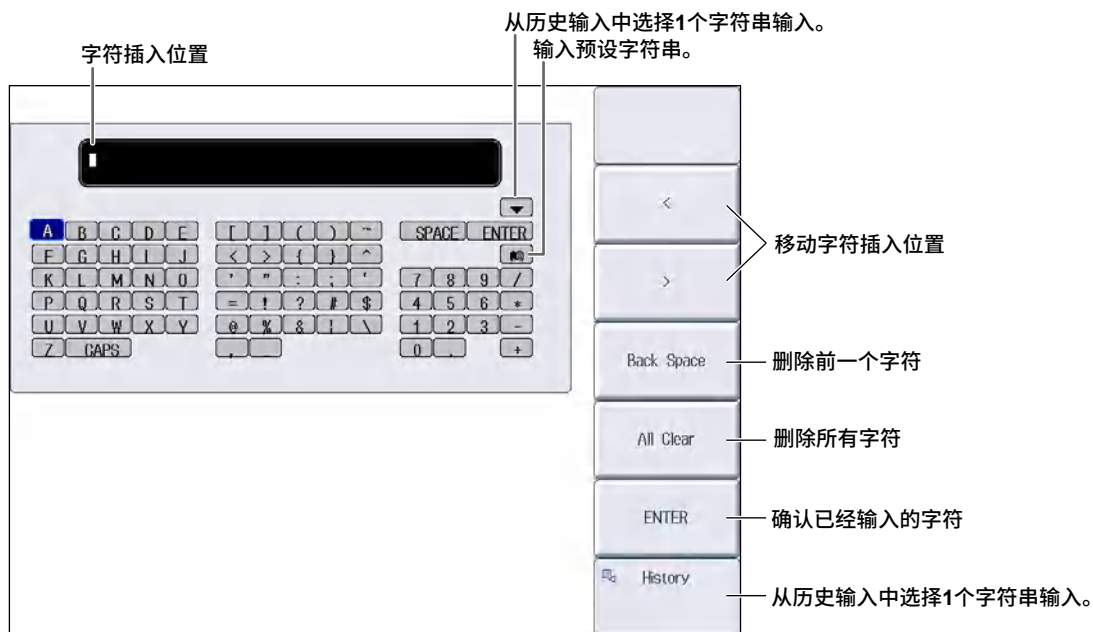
从历史输入中选择1个字符串输入。
输入预设字符串。

字符插入位置

A B C D E
F G H I J
K L M N O
P Q R S T
U V W X Y
Z CAPS

[ ] ( ) ~
< > { } ^
' " : ; `
= ! ? # $
@ % & | \
,

SPACE ENTER
7 8 9 /
4 5 6 *
1 2 3 -
0 . +

<
>
移动字符插入位置

Back Space 删除前一个字符

All Clear 删除所有字符

ENTER 确认已经输入的字符

History 从历史输入中选择1个字符串输入。